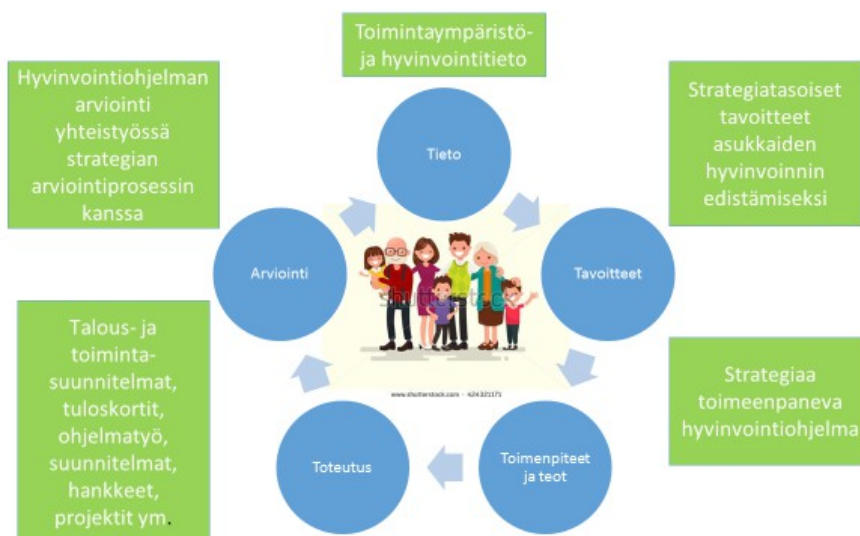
Toimintaympäristö- ja hyvinvointitieto

Hyvinvointiohjelman arviointi yhteistyössä strategian arviointiprosessin kanssa

Strategiatasoiset tavoitteet asukkaiden hyvinvoinnin edistämiseksi

Tieto

Arviointi

Tavoitteet

shutterstock

www.shutterstock.com · 424321171

Talous- ja toiminta-suunnitelmat, tuloskortit, ohjelmatyö, suunnitelmat, hankkeet, projektit ym.

Strategiaa toimeenpaneva hyvinvointiohjelma

Toteutus

Toimenpiteet ja teot